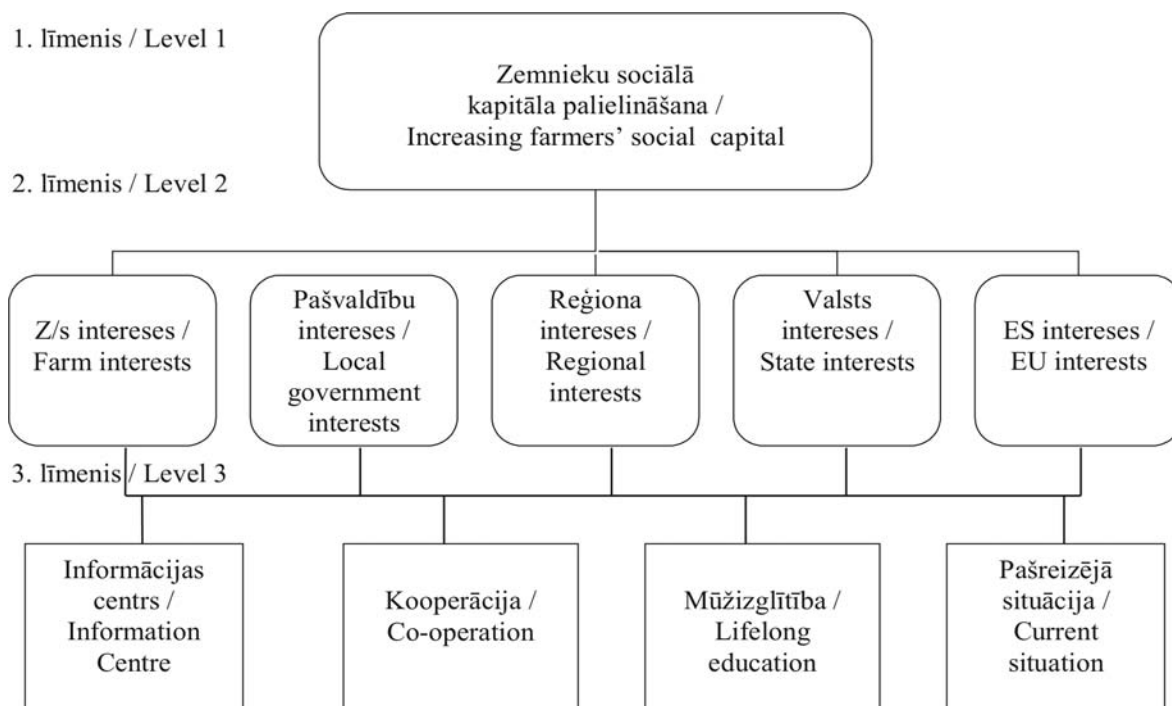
1. līmenis / Level 1

Zemnieku sociālā kapitāla palielināšana / Increasing farmers' social capital

2. līmenis / Level 2

Z/s intereses / Farm interests

Pašvaldību intereses / Local government interests

Reģiona intereses / Regional interests

Valsts intereses / State interests

ES intereses / EU interests

3. līmenis / Level 3

Informācijas centrs / Information Centre

Kooperācija / Co-operation

Mūžizglītība / Lifelong education

Pašreizējā situācija / Current situation